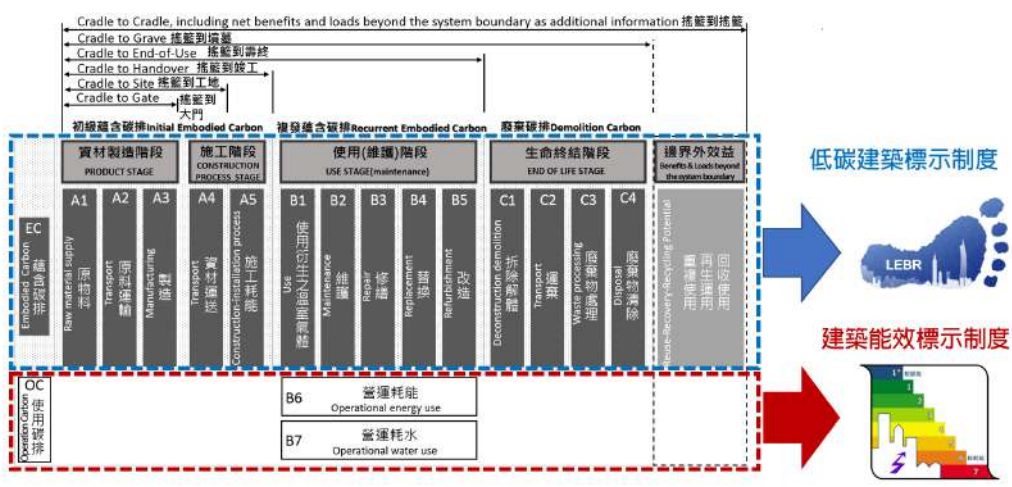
Cradle to Cradle, including net benefits and loads beyond the system boundary as additional information 搖籃到搖籃
Cradle to Grave 搖籃到墳墓
Cradle to End-of-Use 搖籃到壽終
Cradle to Handover 搖籃到竣工
Cradle to Site 搖籃到工地
Cradle to Gate 搖籃到大門

初級蘊含碳排 Initial Embodied Carbon
複發蘊含碳排 Recurrent Embodied Carbon
廢棄碳排 Demolition Carbon

EC
Embodied Carbon 蘊含碳排

資材製造階段
PRODUCT STAGE
A1 Raw material supply 原物料
A2 Transport 原料運輸
A3 Manufacturing 製造

施工階段
CONSTRUCTION PROCESS STAGE
A4 Transport 資材運送
A5 Construction-installation process 施工耗能

使用(維護)階段
USE STAGE(maintenance)
B1 Use 使用衍生之溫室氣體
B2 Maintenance 維護
B3 Repair 修繕
B4 Replacement 替換
B5 Refurbishment 改造

生命終結階段
END OF LIFE STAGE
C1 Deconstruction demolition 拆除解體
C2 Transport 運棄
C3 Waste processing 廢棄物處理
C4 Disposal 廢棄物清除

邊界外效益
Benefits & Loads beyond the system boundary
Reuse-Recovery-Recycling Potential 重複使用 再生使用 回收使用

低碳建築標示制度
LEBR
建築能效標示制度

OC
Operation Carbon 使用碳排

B6 營運耗能
Operational energy use
B7 營運耗水
Operational water use

1+
1
2
3
4
5
6
7